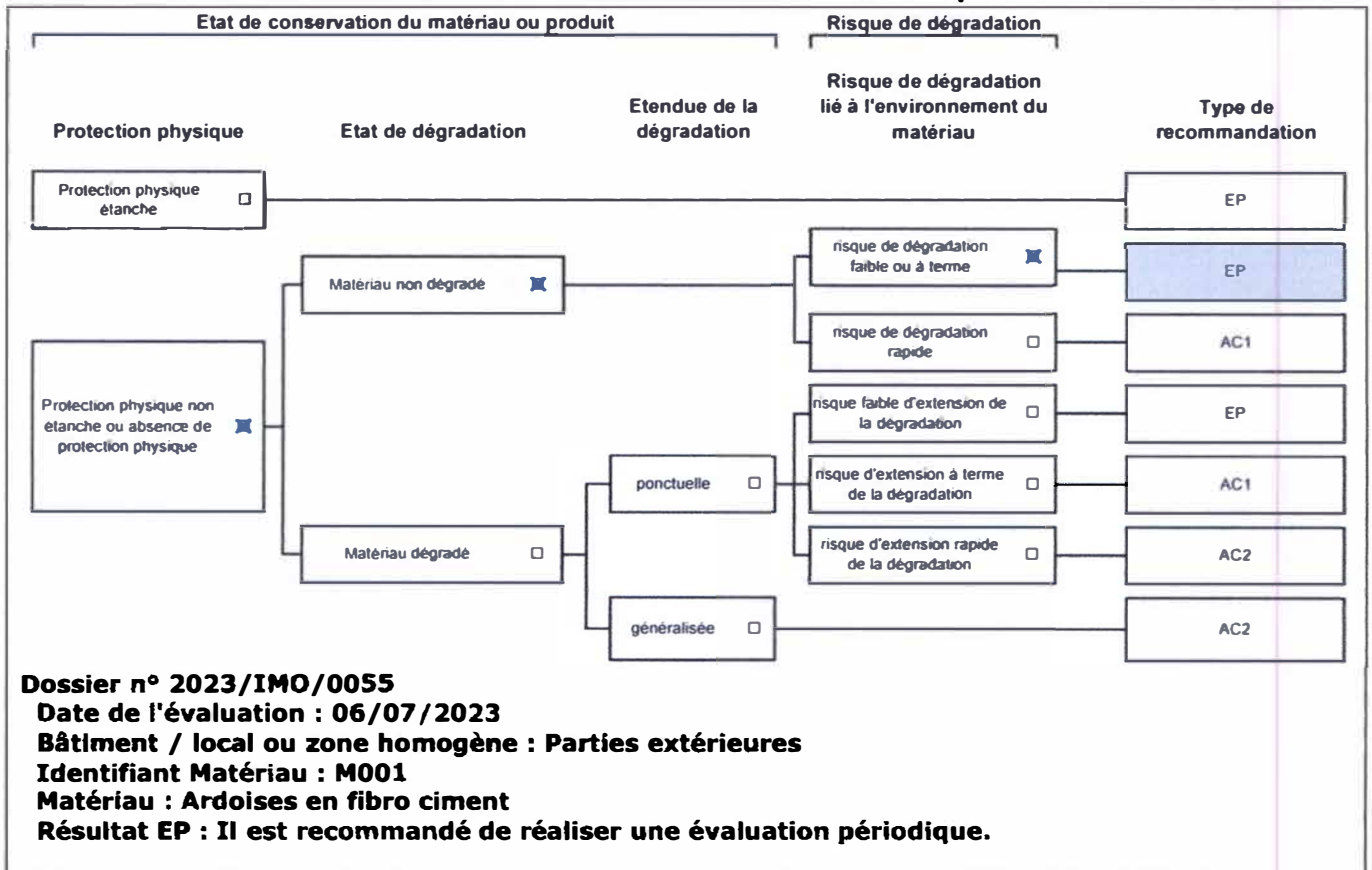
Etat de conservation du matériau ou produit

Risque de dégradation

Protection physique

Etat de dégradation

Etendue de la dégradation

Risque de dégradation lié à l'environnement du matériau

Type de recommandation

Protection physique étanche

EP

Matériau non dégradé

risque de dégradation faible ou à terme

EP

risque de dégradation rapide

AC1

Protection physique non étanche ou absence de protection physique

risque faible d'extension de la dégradation

EP

ponctuelle

risque d'extension à terme de la dégradation

AC1

Matériau dégradé

risque d'extension rapide de la dégradation

AC2

généralisée

AC2

Dossier n° 2023/IMO/0055
Date de l'évaluation : 06/07/2023
Bâtiment / local ou zone homogène : Parties extérieures
Identifiant Matériau : M001
Matériau : Ardoises en fibro ciment
Résultat EP : Il est recommandé de réaliser une évaluation périodique.